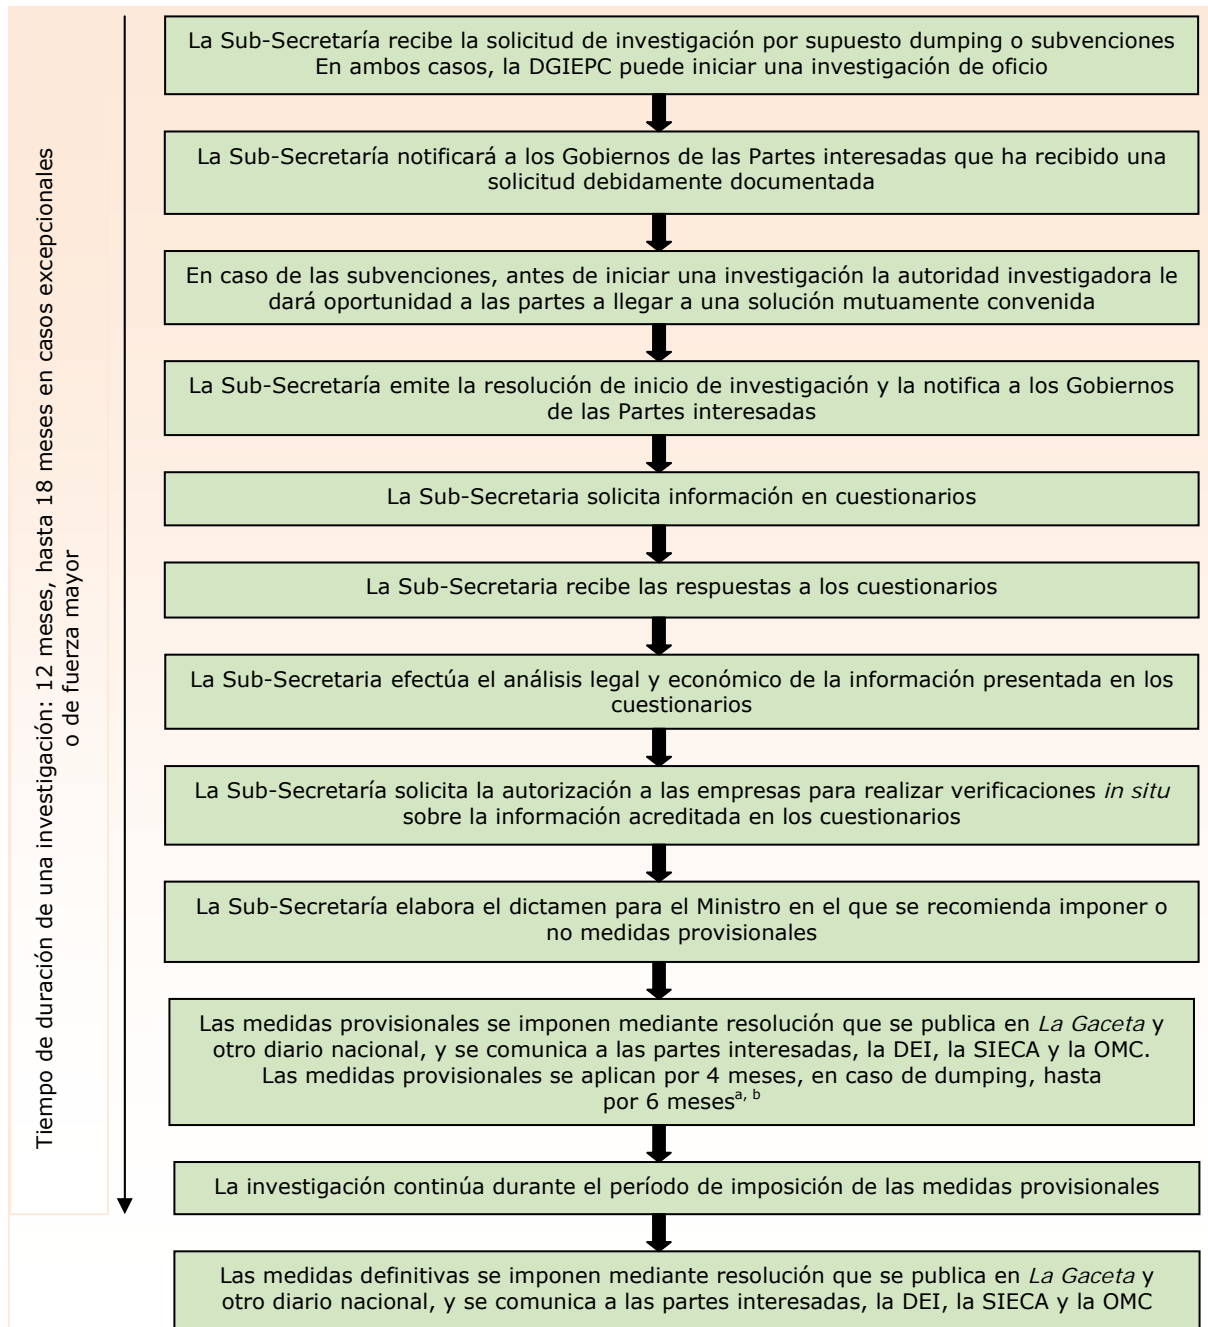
Tiempo de duración de una investigación: 12 meses, hasta 18 meses en casos excepcionales o de fuerza mayor

La Sub-Secretaría recibe la solicitud de investigación por supuesto dumping o subvenciones En ambos casos, la DGIEPC puede iniciar una investigación de oficio

La Sub-Secretaría notificará a los Gobiernos de las Partes interesadas que ha recibido una solicitud debidamente documentada

En caso de las subvenciones, antes de iniciar una investigación la autoridad investigadora le dará oportunidad a las partes a llegar a una solución mutuamente convenida

La Sub-Secretaría emite la resolución de inicio de investigación y la notifica a los Gobiernos de las Partes interesadas

La Sub-Secretaria solicita información en cuestionarios

La Sub-Secretaria recibe las respuestas a los cuestionarios

La Sub-Secretaria efectúa el análisis legal y económico de la información presentada en los cuestionarios

La Sub-Secretaría solicita la autorización a las empresas para realizar verificaciones *in situ* sobre la información acreditada en los cuestionarios

La Sub-Secretaría elabora el dictamen para el Ministro en el que se recomienda imponer o no medidas provisionales

Las medidas provisionales se imponen mediante resolución que se publica en *La Gaceta* y otro diario nacional, y se comunica a las partes interesadas, la DEI, la SIECA y la OMC. Las medidas provisionales se aplican por 4 meses, en caso de dumping, hasta por 6 meses$^{a, b}$

La investigación continúa durante el período de imposición de las medidas provisionales

Las medidas definitivas se imponen mediante resolución que se publica en *La Gaceta* y otro diario nacional, y se comunica a las partes interesadas, la DEI, la SIECA y la OMC